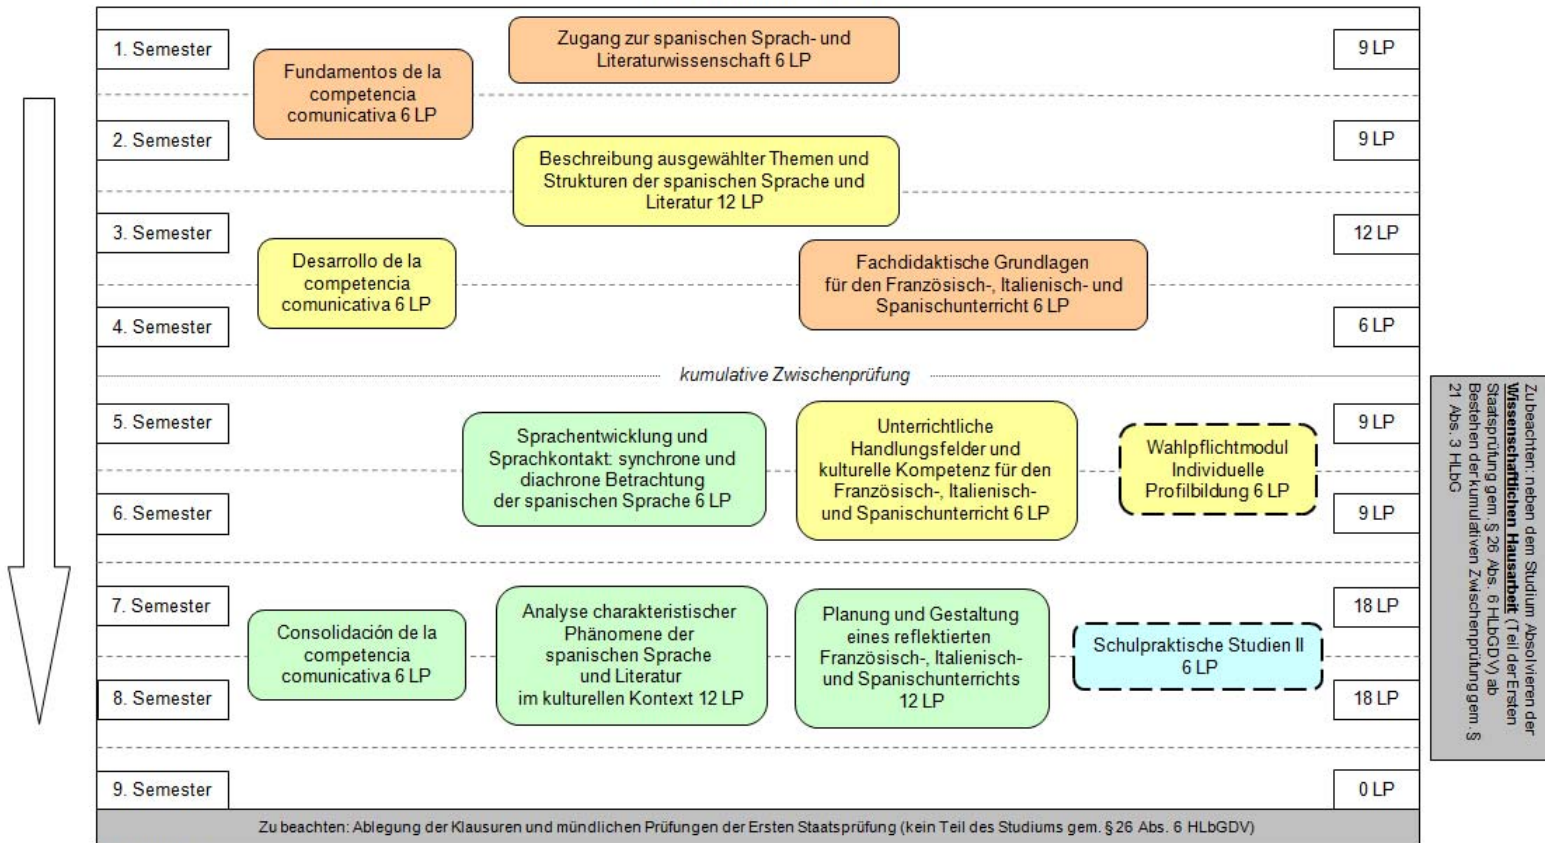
1. Semester

Zugang zur spanischen Sprach- und Literaturwissenschaft 6 LP

9 LP

Fundamentos de la competencia comunicativa 6 LP

2. Semester

9 LP

Beschreibung ausgewählter Themen und Strukturen der spanischen Sprache und Literatur 12 LP

3. Semester

12 LP

Desarrollo de la competencia comunicativa 6 LP

Fachdidaktische Grundlagen für den Französisch-, Italienisch- und Spanischunterricht 6 LP

4. Semester

6 LP

kumulative Zwischenprüfung

5. Semester

Sprachentwicklung und Sprachkontakt: synchrone und diachrone Betrachtung der spanischen Sprache 6 LP

Unterrichtliche Handlungsfelder und kulturelle Kompetenz für den Französisch-, Italienisch- und Spanischunterricht 6 LP

Wahlpflichtmodul Individuelle Profilbildung 6 LP

9 LP

6. Semester

9 LP

7. Semester

Consolidación de la competencia comunicativa 6 LP

Analyse charakteristischer Phänomene der spanischen Sprache und Literatur im kulturellen Kontext 12 LP

Planung und Gestaltung eines reflektierten Französisch-, Italienisch- und Spanischunterrichts 12 LP

Schulpraktische Studien II 6 LP

18 LP

8. Semester

18 LP

9. Semester

0 LP

Zu beachten: Ablegung der Klausuren und mündlichen Prüfungen der Ersten Staatsprüfung (kein Teil des Studiums gem. § 26 Abs. 6 HLbGDV)

Zu beachten: neben dem Studium Absolvieren der **Wissenschaftlichen Hausarbeit** (Teil der Ersten Staatsprüfung gem. § 26 Abs. 6 HLbGDV) ab Bestehen der kumulativen Zwischenprüfung gem. § 21 Abs. 3 HLbG